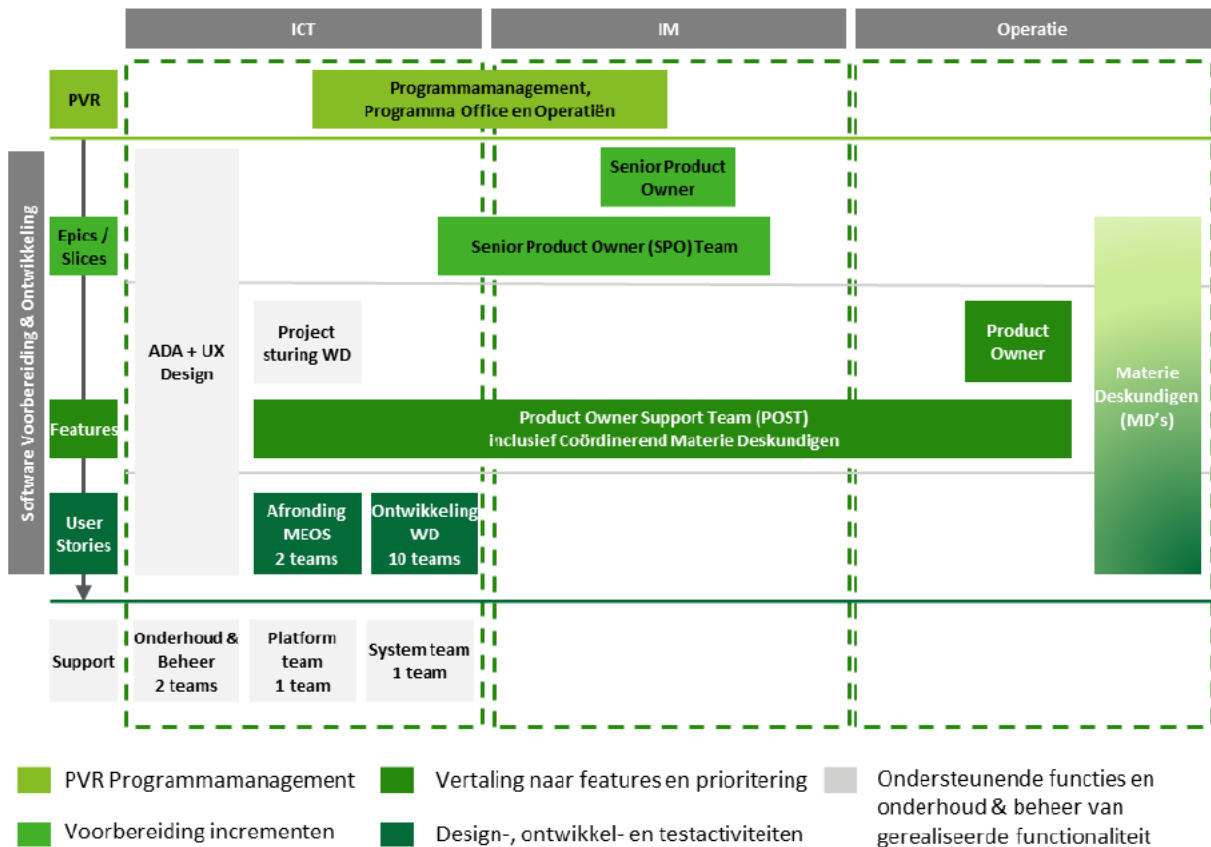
ICT

IM

Operatie

PVR

Programmamanagement, Programma Office en Operatiën

Software Voorbereiding & Ontwikkeling

Senior Product Owner

Epics / Slices

Senior Product Owner (SPO) Team

ADA + UX Design

Project sturing WD

Product Owner

Materie Deskundigen (MD's)

Features

Product Owner Support Team (POST) inclusief Coördinerend Materie Deskundigen

User Stories

Afronding MEOS 2 teams

Ontwikkeling WD 10 teams

Support

Onderhoud & Beheer 2 teams

Platform team 1 team

System team 1 team

PVR Programmamanagement

Vertaling naar features en prioritering

Ondersteunende functies en onderhoud & beheer van gerealiseerde functionaliteit

Voorbereiding incrementen

Design-, ontwikkel- en testactiviteiten